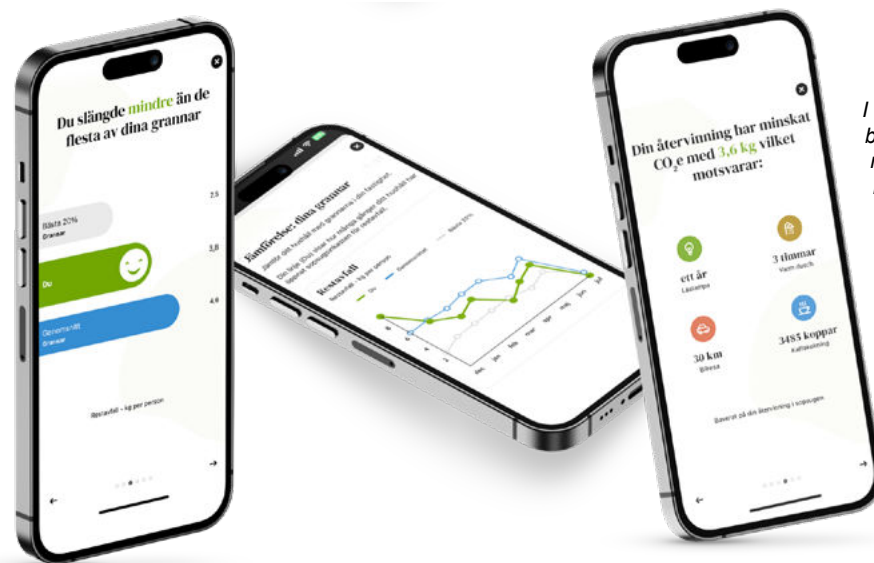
Du slängde mindre än de flesta av dina grannar

Bästa 20%
Grannar

7,5

Du

3,8

Genomsnitt
Grannar

4,6

Restavfall - kg per person

←

→

Jämförelse: dina grannar

Restavfall

Restavfall - kg per person

Du

Genomsnitt

Bästa 20%

dec

jan

feb

mar

apr

maj

jun

jul

Din återvinning har minskat $CO_2e$ med 3,6 kg vilket motsvarar:

ett år
Lästlampa

3 timmar
Varm dusch

30 km
Bilresa

3485 koppar
Kaffekokning

Baserat på din återvinning i soprum

←

→

I
b
r